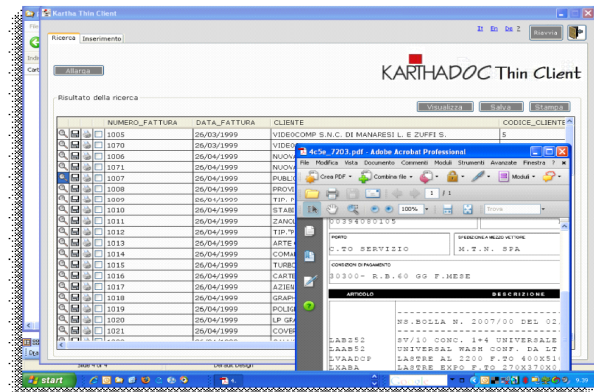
Kartha Thin Client

It En De Z

Ricerca Inserimento

Riavvia

Allarga

KARTHADOC Thin Client

Risultato della ricerca

Visualizza Salva Stampa

| NUMERO_FATTURA | DATA_FATTURA | CLIENTE | CODICE_CLIENTE |
|---|---|---|---|
| 1005 | 26/03/1999 | VIDEOCOMP S.N.C. DI MANARESI L. E ZUFFI S. | 5 |
| 1070 | 26/03/1999 | VIDEO | |
| 1006 | 26/03/1999 | NUOVA | |
| 1071 | 26/04/1999 | NUOVA | |
| 1007 | 26/03/1999 | PUBLIC | |
| 1008 | 26/03/1999 | PROVI | |
| 1009 | 26/03/1999 | TIP. P | |
| 1010 | 26/03/1999 | STABI | |
| 1011 | 26/03/1999 | ZANC | |
| 1012 | 26/03/1999 | TIP."P | |
| 1013 | 26/04/1999 | ARTE | |
| 1014 | 26/04/1999 | COMA | |
| 1015 | 26/04/1999 | TURBO | |
| 1016 | 26/04/1999 | CARTE | |
| 1017 | 26/04/1999 | AZIEN | |
| 1018 | 26/04/1999 | GRAPH | |
| 1019 | 26/04/1999 | POLIG | |
| 1020 | 26/04/1999 | LP GR | |
| 1021 | 26/04/1999 | COVER | |

4c5e_7203.pdf - Adobe Acrobat Professional

File Modifica Vista Documento Commenti Moduli Strumenti Avanzate Finestra ?

Crea PDF Combina file Moduli

1 / 1

100%

Trova

00394080105

PORTO
C.TO SERVIZIO

SPEDIZIONE A MEZZO VETTORE
M.T.N. SPA

CONDIZIONI DI PAGAMENTO
30300- R.B.60 GG F.MESE

ARTICOLO DESCRIZIONE

NS.BOLLA N. 2007/00 DEL 02

LAB252 ST/10 CONC. 1+4 UNIVERSALE
LAAB52 UNIVERSAL WASH CONF. DA LT
LVAADCP LASTRE AL 2200 F.TO 400X51
LXABA LASTRE EXPO F.TO 270X370X0

start